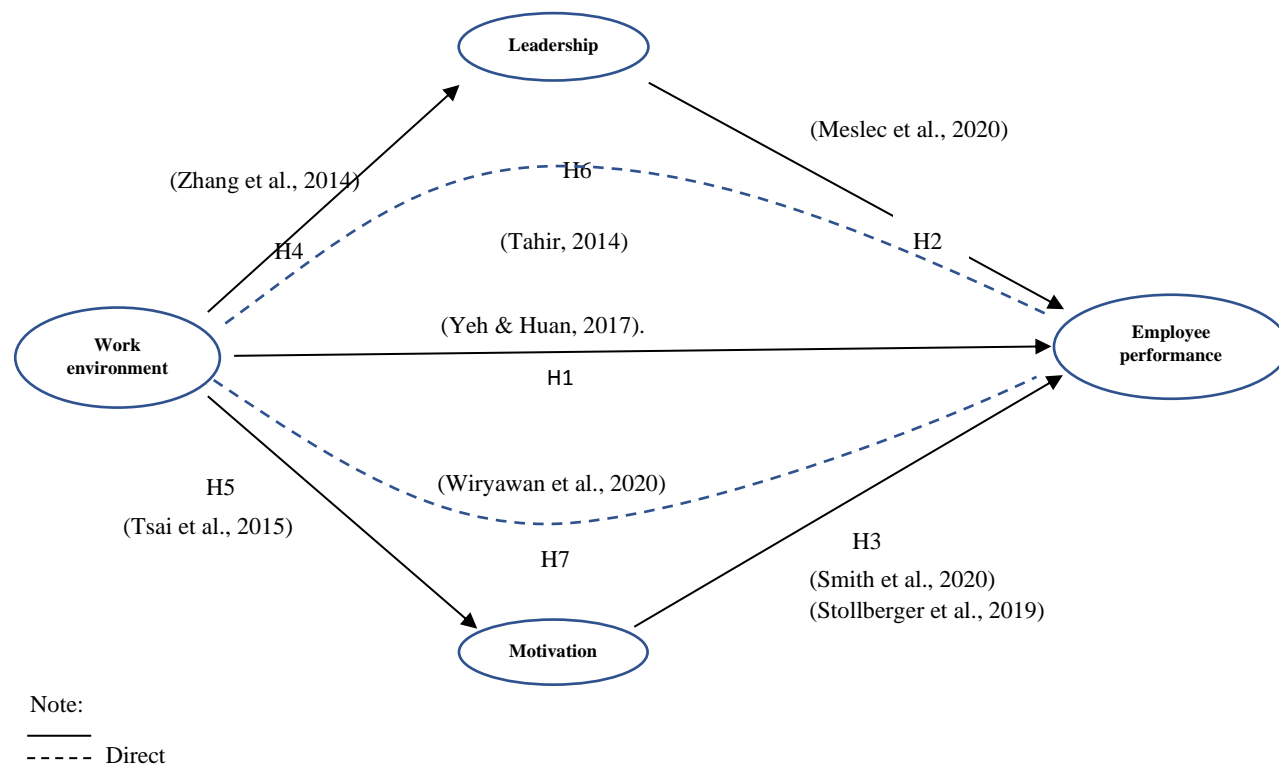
Leadership

(Meslec et al., 2020)

(Zhang et al., 2014)

H6

H4

(Tahir, 2014)

H2

Work environment

(Yeh & Huan, 2017).

Employee performance

H1

(Wiryawan et al., 2020)

H5

(Tsai et al., 2015)

H3

H7

(Smith et al., 2020)

(Stollberger et al., 2019)

Motivation

Note:

----- Direct